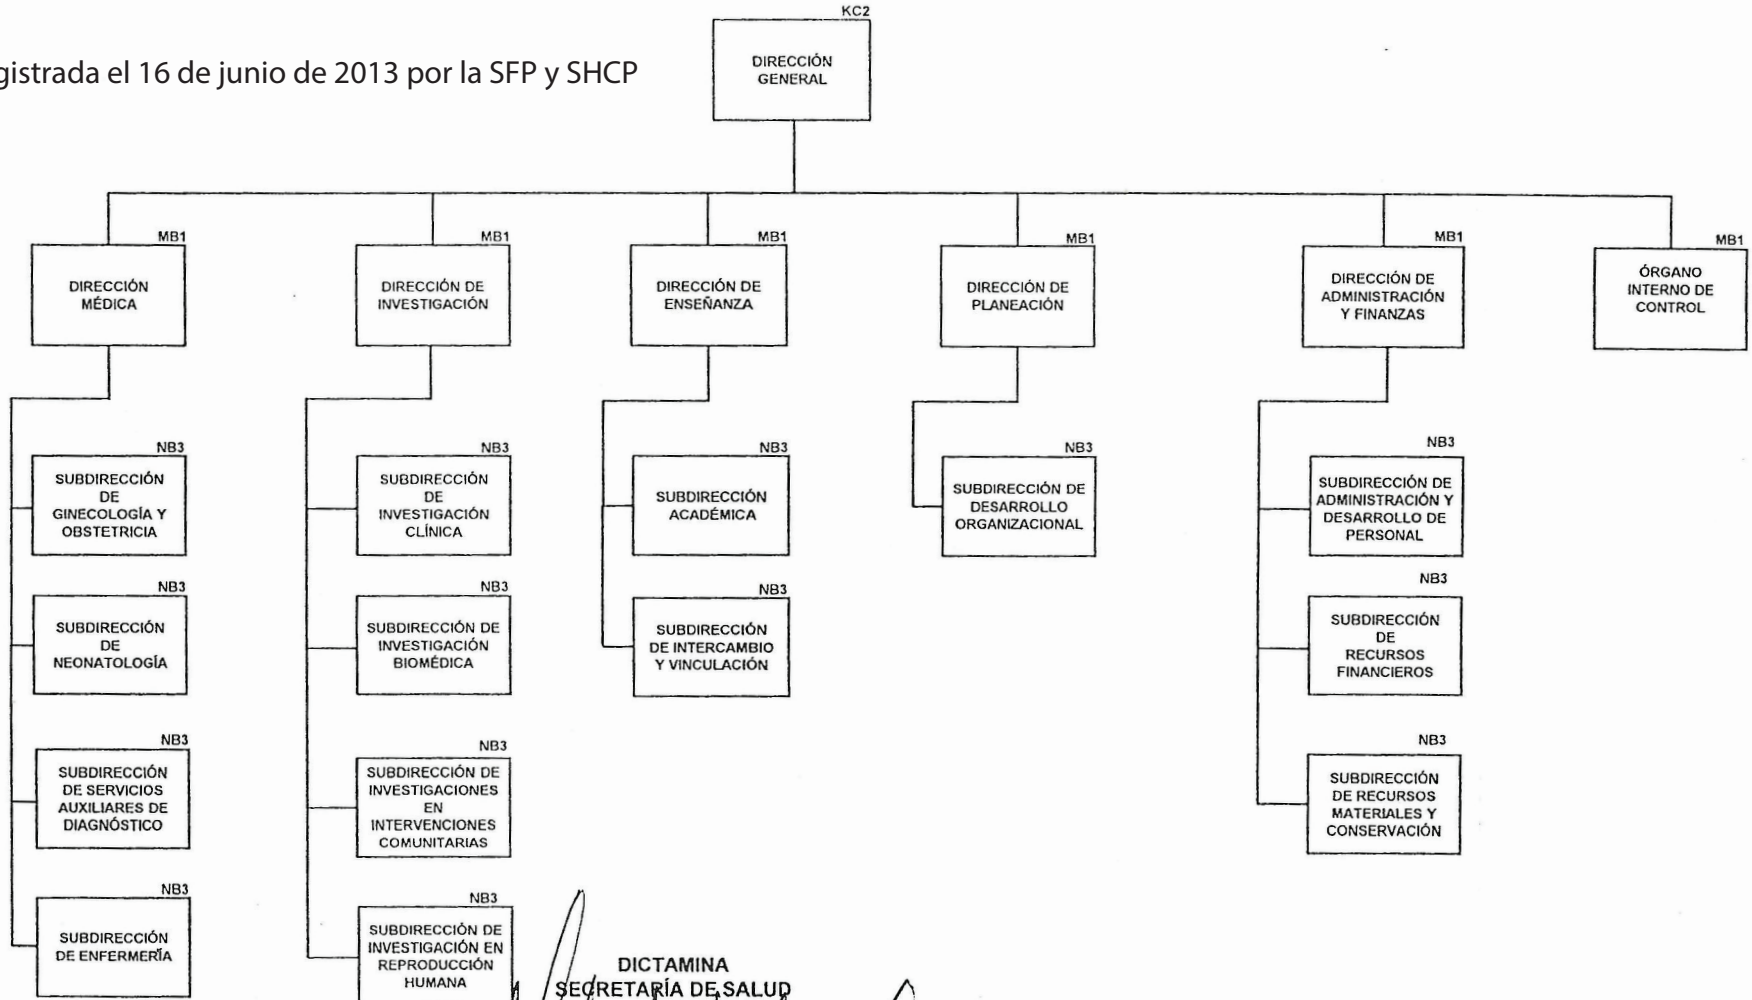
gistrada el 16 de junio de 2013 por la SFP y SHCP

KC2
DIRECCIÓN GENERAL

MB1
DIRECCIÓN MÉDICA

NB3
SUBDIRECCIÓN DE GINECOLOGÍA Y OBSTETRICIA

NB3
SUBDIRECCIÓN DE NEONATOLOGÍA

NB3
SUBDIRECCIÓN DE SERVICIOS AUXILIARES DE DIAGNÓSTICO

NB3
SUBDIRECCIÓN DE ENFERMERÍA

MB1
DIRECCIÓN DE INVESTIGACIÓN

NB3
SUBDIRECCIÓN DE INVESTIGACIÓN CLÍNICA

NB3
SUBDIRECCIÓN DE INVESTIGACIÓN BIOMÉDICA

NB3
SUBDIRECCIÓN DE INVESTIGACIONES EN INTERVENCIONES COMUNITARIAS

NB3
SUBDIRECCIÓN DE INVESTIGACIÓN EN REPRODUCCIÓN HUMANA

MB1
DIRECCIÓN DE ENSEÑANZA

NB3
SUBDIRECCIÓN ACADÉMICA

NB3
SUBDIRECCIÓN DE INTERCAMBIO Y VINCULACIÓN

MB1
DIRECCIÓN DE PLANEACIÓN

NB3
SUBDIRECCIÓN DE DESARROLLO ORGANIZACIONAL

MB1
DIRECCIÓN DE ADMINISTRACIÓN Y FINANZAS

NB3
SUBDIRECCIÓN DE ADMINISTRACIÓN Y DESARROLLO DE PERSONAL

NB3
SUBDIRECCIÓN DE RECURSOS FINANCIEROS

NB3
SUBDIRECCIÓN DE RECURSOS MATERIALES Y CONSERVACIÓN

MB1
ÓRGANO INTERNO DE CONTROL

DICTAMINA
SECRETARÍA DE SALUD